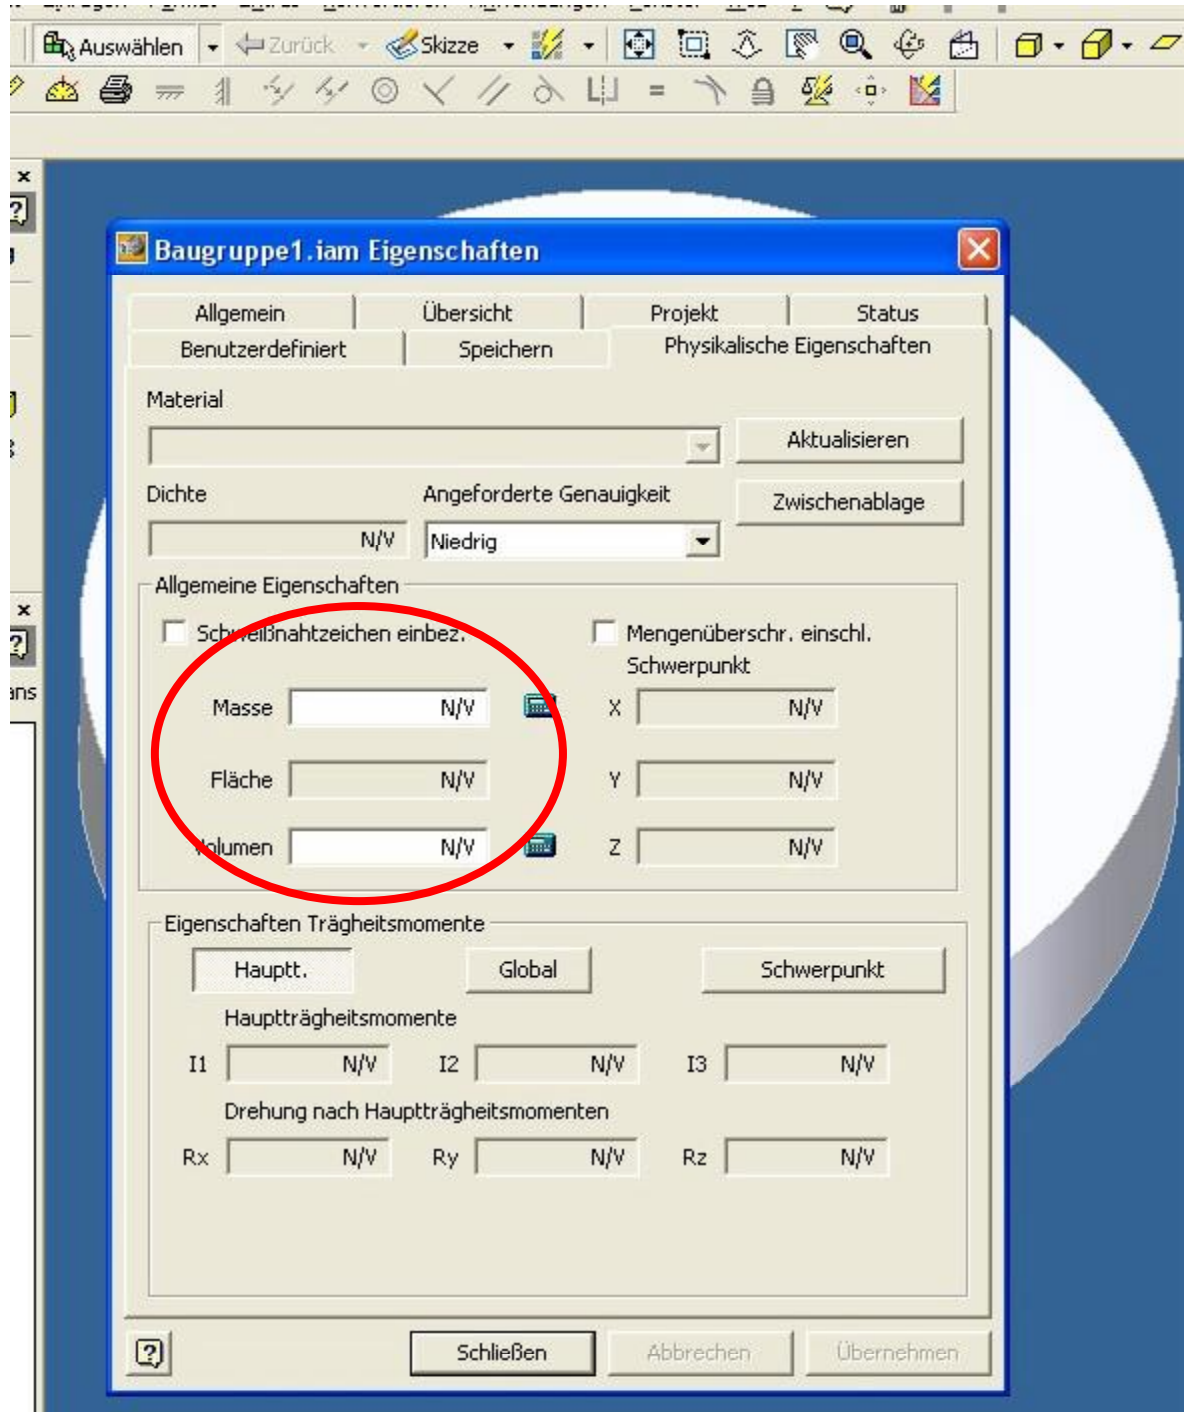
Auswählen Zurück Skizze

Baugruppe1.iam Eigenschaften

Allgemein | Übersicht | Projekt | Status
Benutzerdefiniert | Speichern | Physikalische Eigenschaften

Material

Aktualisieren

Dichte
N/V

Angeforderte Genauigkeit
Niedrig

Zwischenablage

Allgemeine Eigenschaften

Schweißnahtzeichen einbez.

Mengenüberschr. einschl.

Schwerpunkt

Masse N/V
X N/V

Fläche N/V
Y N/V

Volumen N/V
Z N/V

Eigenschaften Trägheitsmomente

Hauptt. Global Schwerpunkt

Hauptträgheitsmomente

I1 N/V I2 N/V I3 N/V

Drehung nach Hauptträgheitsmomenten

Rx N/V Ry N/V Rz N/V

Schließen Abbrechen Übernehmen